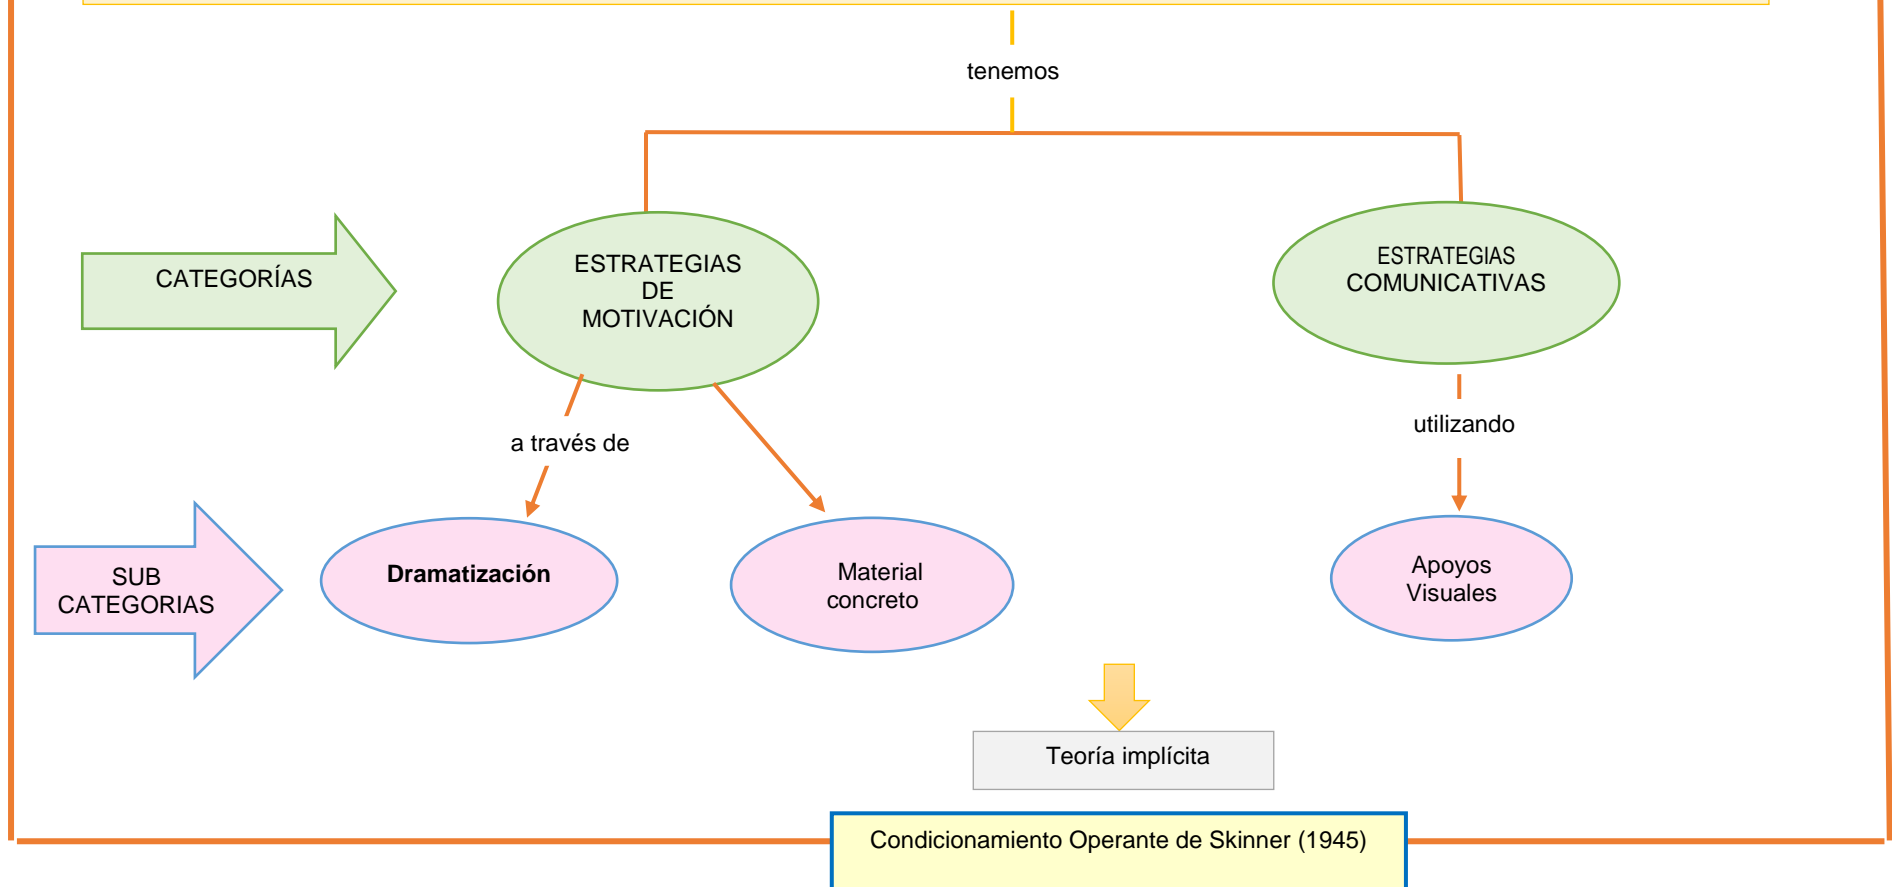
tenemos

CATEGORÍAS

ESTRATEGIAS DE MOTIVACIÓN

ESTRATEGIAS COMUNICATIVAS

a través de

utilizando

SUB CATEGORIAS

**Dramatización**

Material concreto

Apoyos Visuales

Teoría implícita

Condicionamiento Operante de Skinner (1945)